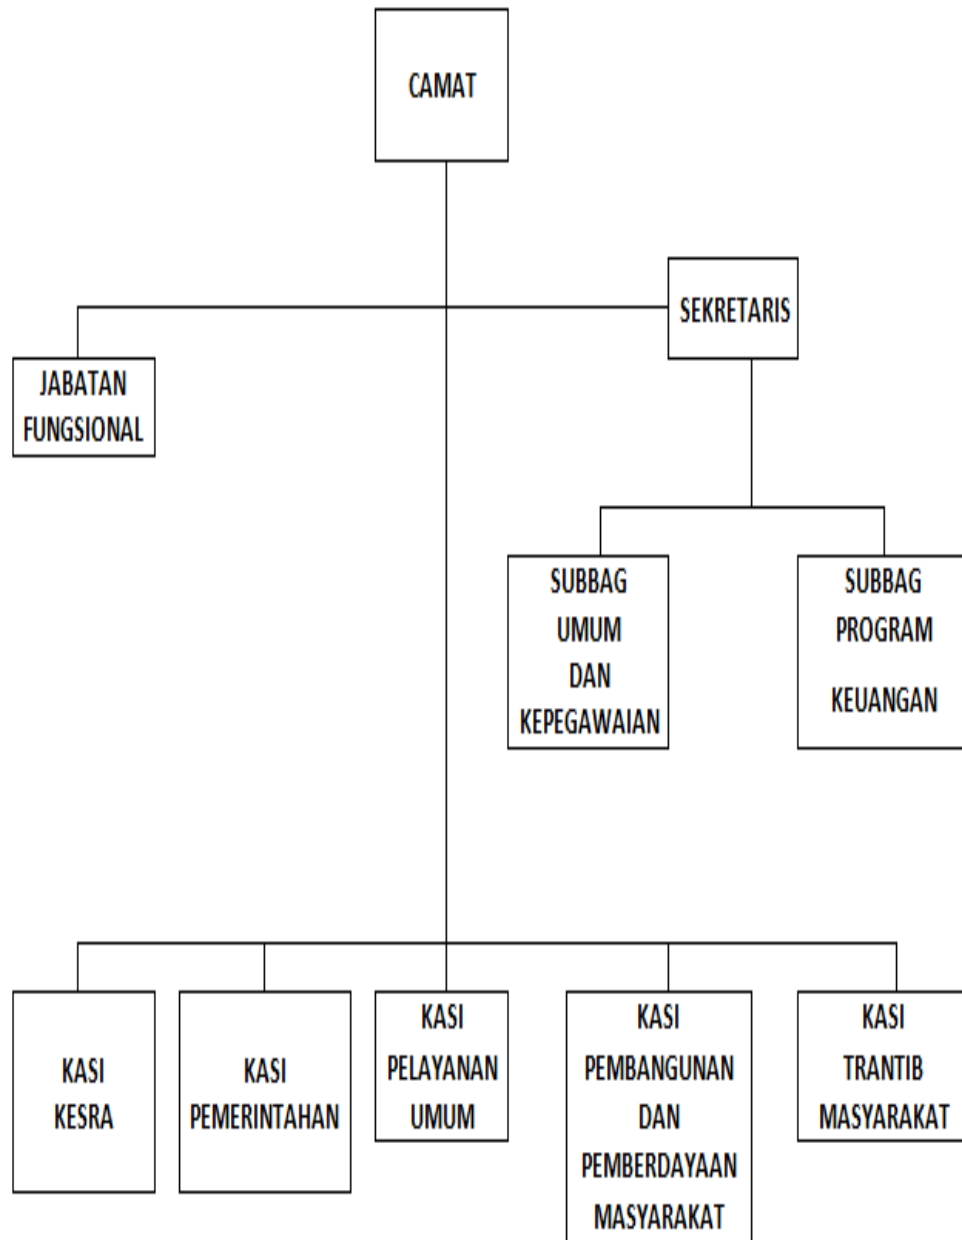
CAMAT

SEKRETARIS

JABATAN FUNGSIONAL

SUBBAG UMUM DAN KEPEGAWAIAN

SUBBAG PROGRAM KEUANGAN

KASI KESRA

KASI PEMERINTAHAN

KASI PELAYANAN UMUM

KASI PEMBANGUNAN DAN PEMBERDAYAAN MASYARAKAT

KASI TRANTIB MASYARAKAT